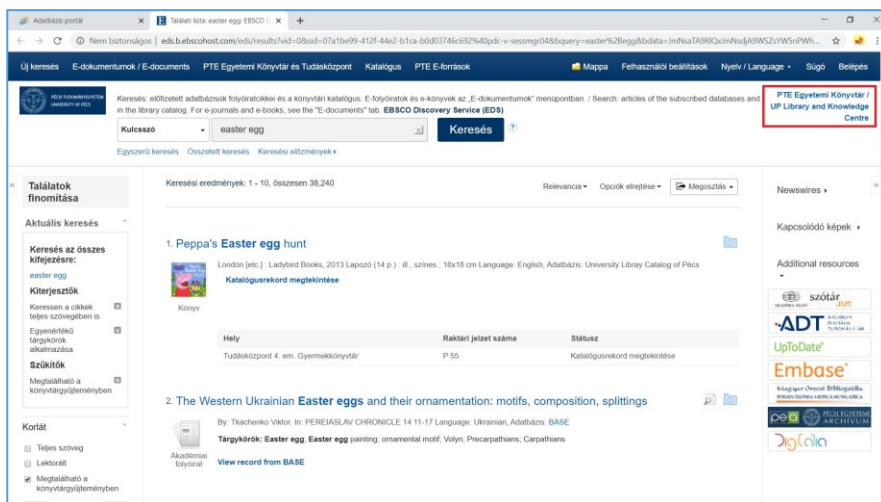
Adatbázis portál × Találati lista: easter egg: EBSCO D × +

Nem biztonságos | eds.b.ebscohost.com/eds/results?vid=0&sid=07a1be99-412f-44e2-b1ca-b0d03746c692%40pdc-v-sessmgr04&bquery=easter%2Begg&bdata=JmNsaTA9RlQxJmNsdjA9WSZsYW5nPWh...

Új keresés E-dokumentumok / E-documents PTE Egyetemi Könyvtár és Tudásközpont Katalógus PTE E-források Mappa Felhasználói beállítások Nyelv / Language Súgó Belépés

PÉCSI TUDOMÁNYEGYETEM UNIVERSITY OF PÉCS

Keresés: előfizetett adatbázisok folyóiratcikkei és a könyvtári katalógus. E-folyóiratok és e-könyvek az „E-dokumentumok" menüpontban. / Search: articles of the subscribed databases and in the library catalog. For e-journals and e-books, see the "E-documents" tab. EBSCO Discovery Service (EDS)

PTE Egyetemi Könyvtár / UP Library and Knowledge Centre

Kulcsszó easter egg Keresés ?

Egyszerű keresés Összetett keresés Keresési előzmények

Találatok finomítása

Aktuális keresés

Keresés az összes kifejezésre:
easter egg

Kiterjesztők
Keressen a cikkek teljes szövegében is
Egyenértékű tárgykörök alkalmazása

Szűkítők
Megtalálható a könyvtárgyűjteményben

Korlát
Teljes szöveg
Lektorált
Megtalálható a könyvtárgyűjteményben

Keresési eredmények: 1 - 10, összesen 38,240

Relevancia Opciók elrejtése Megosztás

1. Peppa's Easter egg hunt

London [etc.] : Ladybird Books, 2013 Lapozó (14 p.) : ill., színes ; 18x18 cm Language: English, Adatbázis: University Libray Catalog of Pécs

Katalógusrekord megtekintése

Könyv

| Hely | Raktári jelzet száma | Státusz |
|---|---|---|
| Tudásközpont 4. em. Gyermekkönyvtár | P 55 | Katalógusrekord megtekintése |

2. The Western Ukrainian Easter eggs and their ornamentation: motifs, composition, splittings

By: Tkachenko Viktor. In: PEREIASLAV CHRONICLE 14 11-17 Language: Ukrainian, Adatbázis: BASE

Tárgykörök: Easter egg; Easter egg painting; ornamental motif; Volyn; Precarpathians; Carpathians

Akadémiai folyóirat

View record from BASE

Newswires

Kapcsolódó képek

Additional resources

szótár .net

ADT

UpToDate

Embase

Magyar Orvosi Bibliográfia

PTE PÉCSI EGYETEMI ARCHÍVUM

DigiTalia